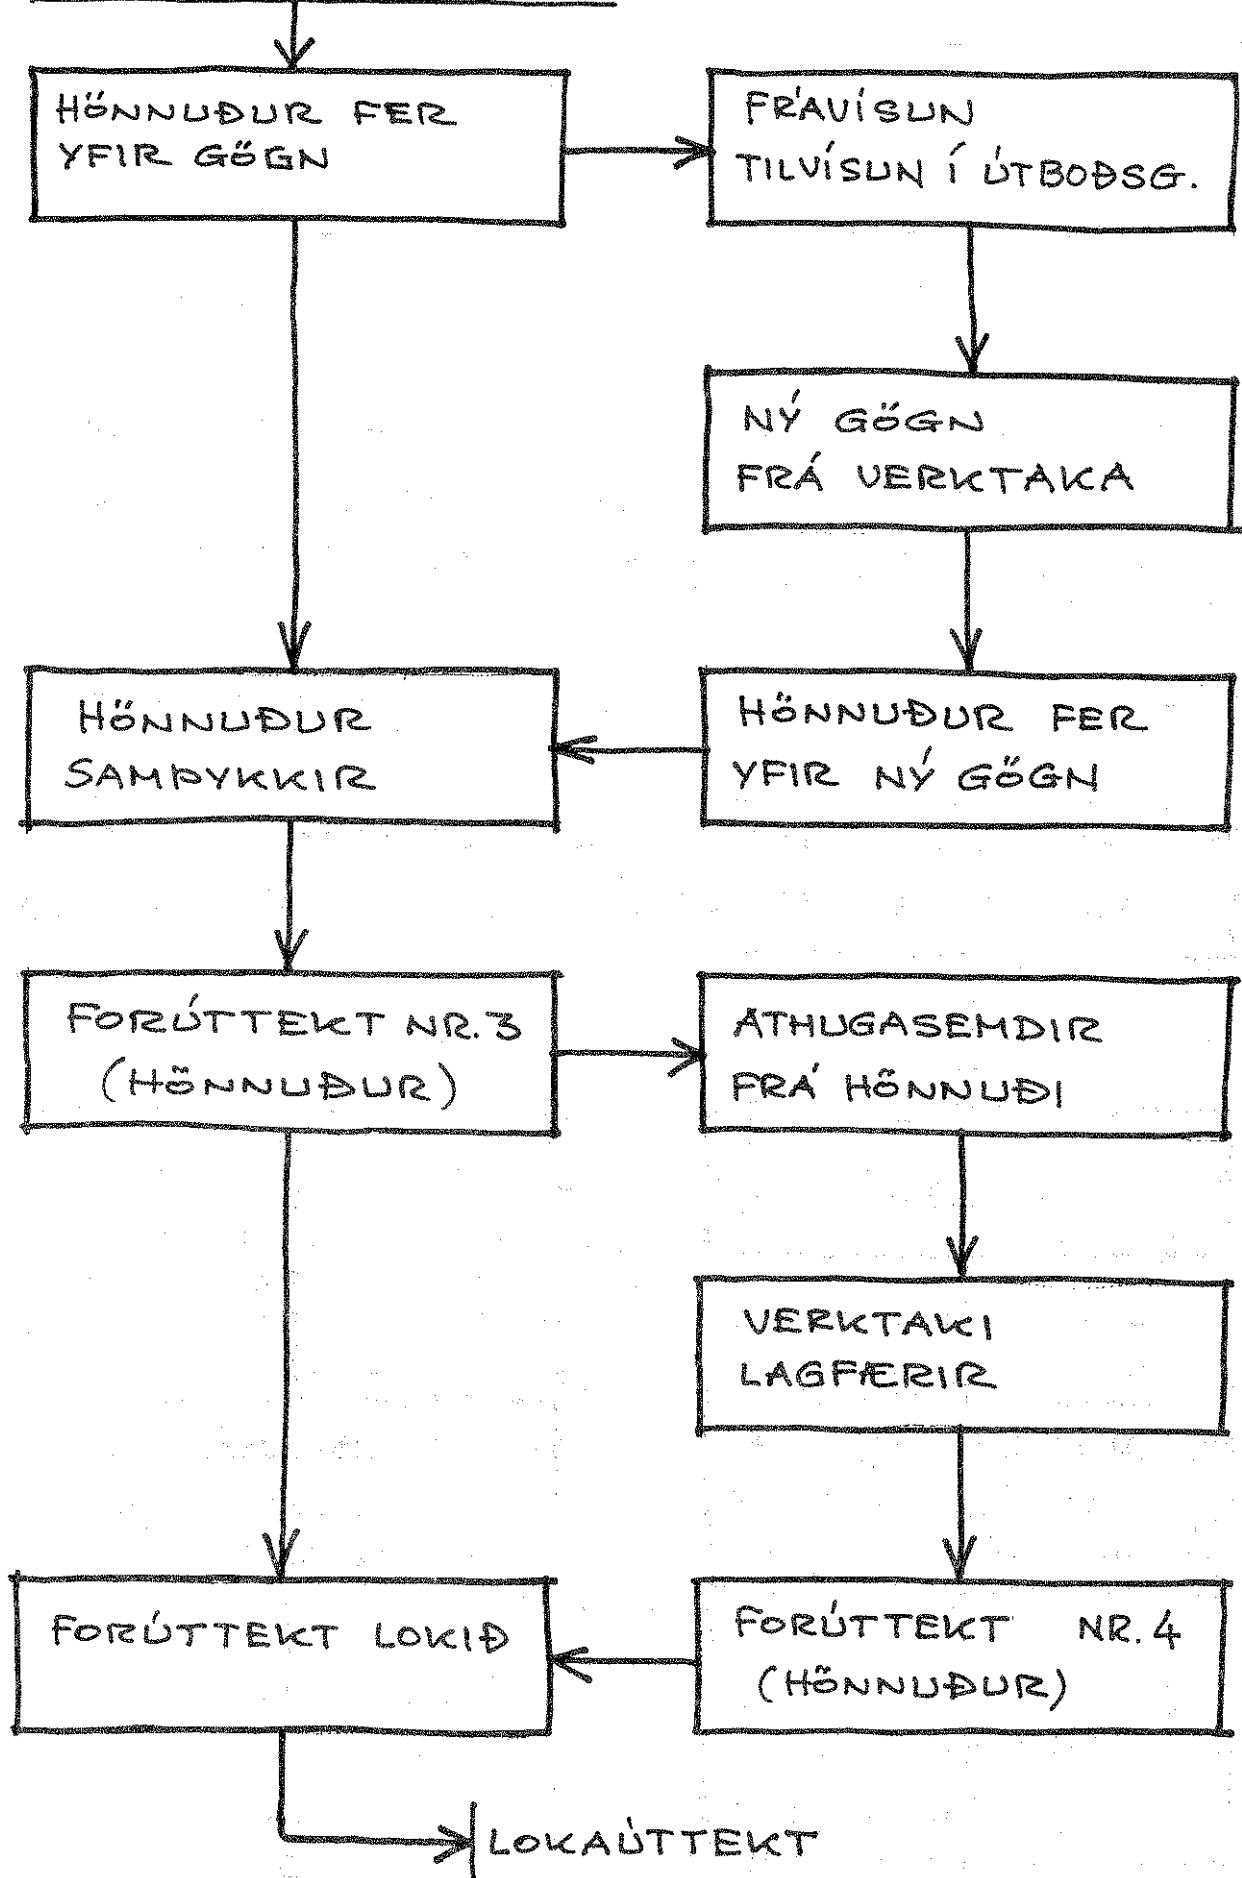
HÖNNUÐUR FER YFIR GÖGN

FRÁVÍSUN TILVÍSUN Í ÚTBOÐSG.

NÝ GÖGN FRÁ VERKTAKA

HÖNNUÐUR SAMÞYKKIR

HÖNNUÐUR FER YFIR NÝ GÖGN

FORÚTTEKT NR. 3 (HÖNNUÐUR)

ATHUGASEMDIR FRÁ HÖNNUÐI

VERKTAKI LAGFÆRIR

FORÚTTEKT LOKIÐ

FORÚTTEKT NR. 4 (HÖNNUÐUR)

LOKAÚTTEKT